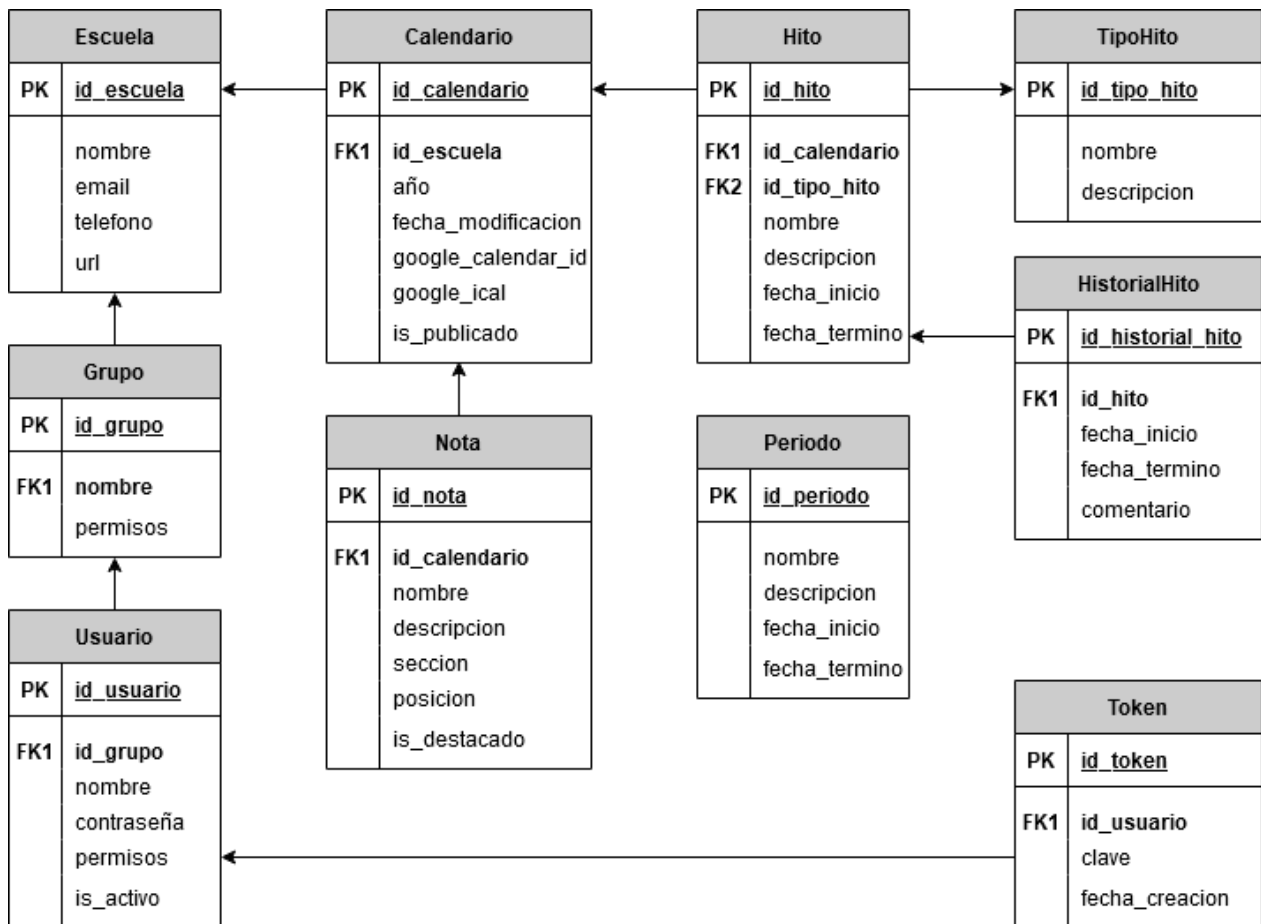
Escuela

| PK | id_escuela |
|---|---|
| | nombre<br>email<br>telefono<br>url |

Calendario

| PK | id_calendario |
|---|---|
| FK1 | id_escuela<br>año<br>fecha_modificacion<br>google_calendar_id<br>google_ical<br>is_publicado |

Hito

| PK | id_hito |
|---|---|
| FK1<br>FK2 | id_calendario<br>id_tipo_hito<br>nombre<br>descripcion<br>fecha_inicio<br>fecha_termino |

TipoHito

| PK | id_tipo_hito |
|---|---|
| | nombre<br>descripcion |

HistorialHito

| PK | id_historial_hito |
|---|---|
| FK1 | id_hito<br>fecha_inicio<br>fecha_termino<br>comentario |

Grupo

| PK | id_grupo |
|---|---|
| FK1 | nombre<br>permisos |

Nota

| PK | id_nota |
|---|---|
| FK1 | id_calendario<br>nombre<br>descripcion<br>seccion<br>posicion<br>is_destacado |

Periodo

| PK | id_periodo |
|---|---|
| | nombre<br>descripcion<br>fecha_inicio<br>fecha_termino |

Usuario

| PK | id_usuario |
|---|---|
| FK1 | id_grupo<br>nombre<br>contraseña<br>permisos<br>is_activo |

Token

| PK | id_token |
|---|---|
| FK1 | id_usuario<br>clave<br>fecha_creacion |